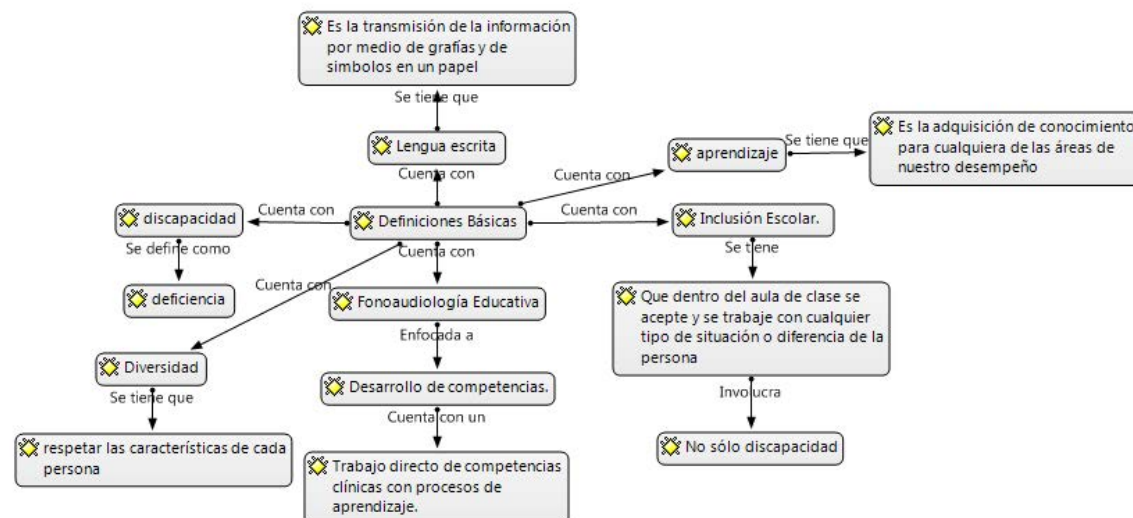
Es la transmisión de la información por medio de grafías y de simbolos en un papel

Se tiene que

Lengua escrita

Cuenta con

aprendizaje

Se tiene que

Es la adquisición de conocimiento para cualquiera de las áreas de nuestro desempeño

Cuenta con

discapacidad

Cuenta con

Definiciones Básicas

Cuenta con

Inclusión Escolar.

Se define como

deficiencia

Cuenta con

Cuenta con

Fonoaudiología Educativa

Se tiene

Que dentro del aula de clase se acepte y se trabaje con cualquier tipo de situación o diferencia de la persona

Enfocada a

Diversidad

Desarrollo de competencias.

Se tiene que

Involucra

respetar las características de cada persona

Cuenta con un

No sólo discapacidad

Trabajo directo de competencias clínicas con procesos de aprendizaje.